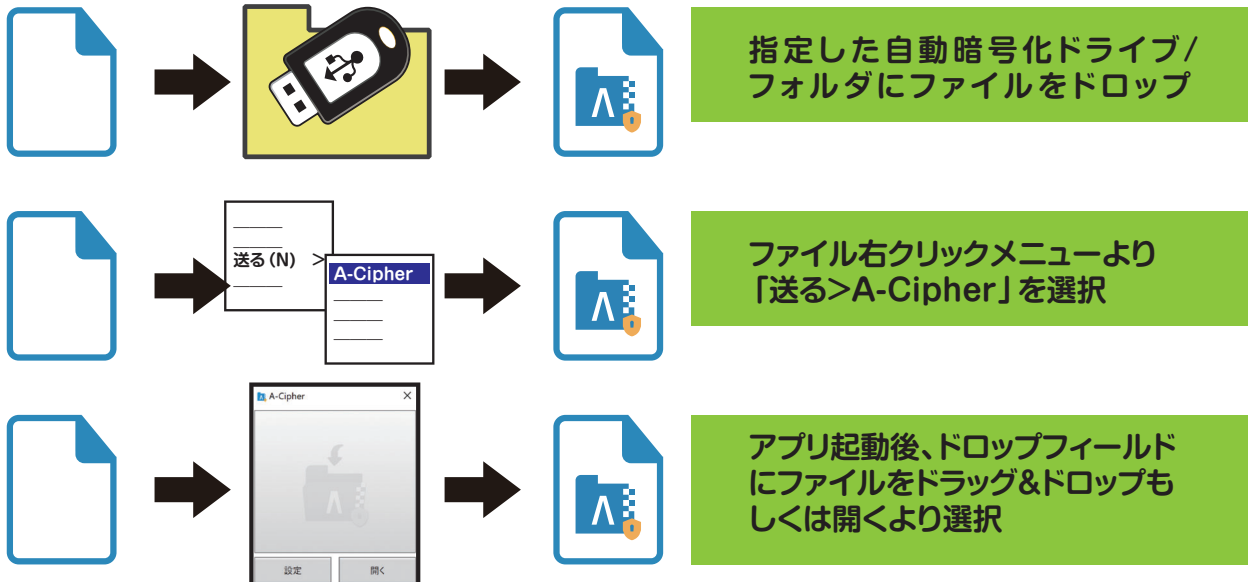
指定した自動暗号化ドライブ/フォルダにファイルをドロップ

送る (N) >
A-Cipher

ファイル右クリックメニューより「送る>A-Cipher」を選択

A-Cipher ×

設定
開く

アプリ起動後、ドロップフィールドにファイルをドラッグ&ドロップもしくは開くより選択